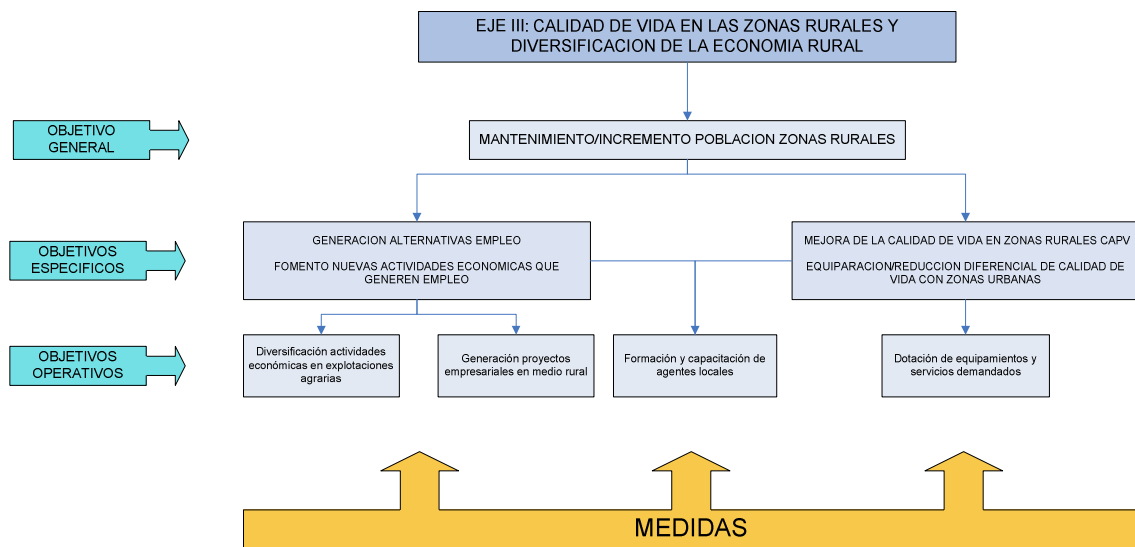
EJE III: CALIDAD DE VIDA EN LAS ZONAS RURALES Y DIVERSIFICACION DE LA ECONOMIA RURAL

OBJETIVO GENERAL

MANTENIMIENTO/INCREMENTO POBLACION ZONAS RURALES

OBJETIVOS ESPECIFICOS

GENERACION ALTERNATIVAS EMPLEO

FOMENTO NUEVAS ACTIVIDADES ECONOMICAS QUE GENEREN EMPLEO

MEJORA DE LA CALIDAD DE VIDA EN ZONAS RURALES CAPV

EQUIPARACION/REDUCCION DIFERENCIAL DE CALIDAD DE VIDA CON ZONAS URBANAS

OBJETIVOS OPERATIVOS

Diversificación actividades económicas en explotaciones agrarias

Generación proyectos empresariales en medio rural

Formación y capacitación de agentes locales

Dotación de equipamientos y servicios demandados

MEDIDAS